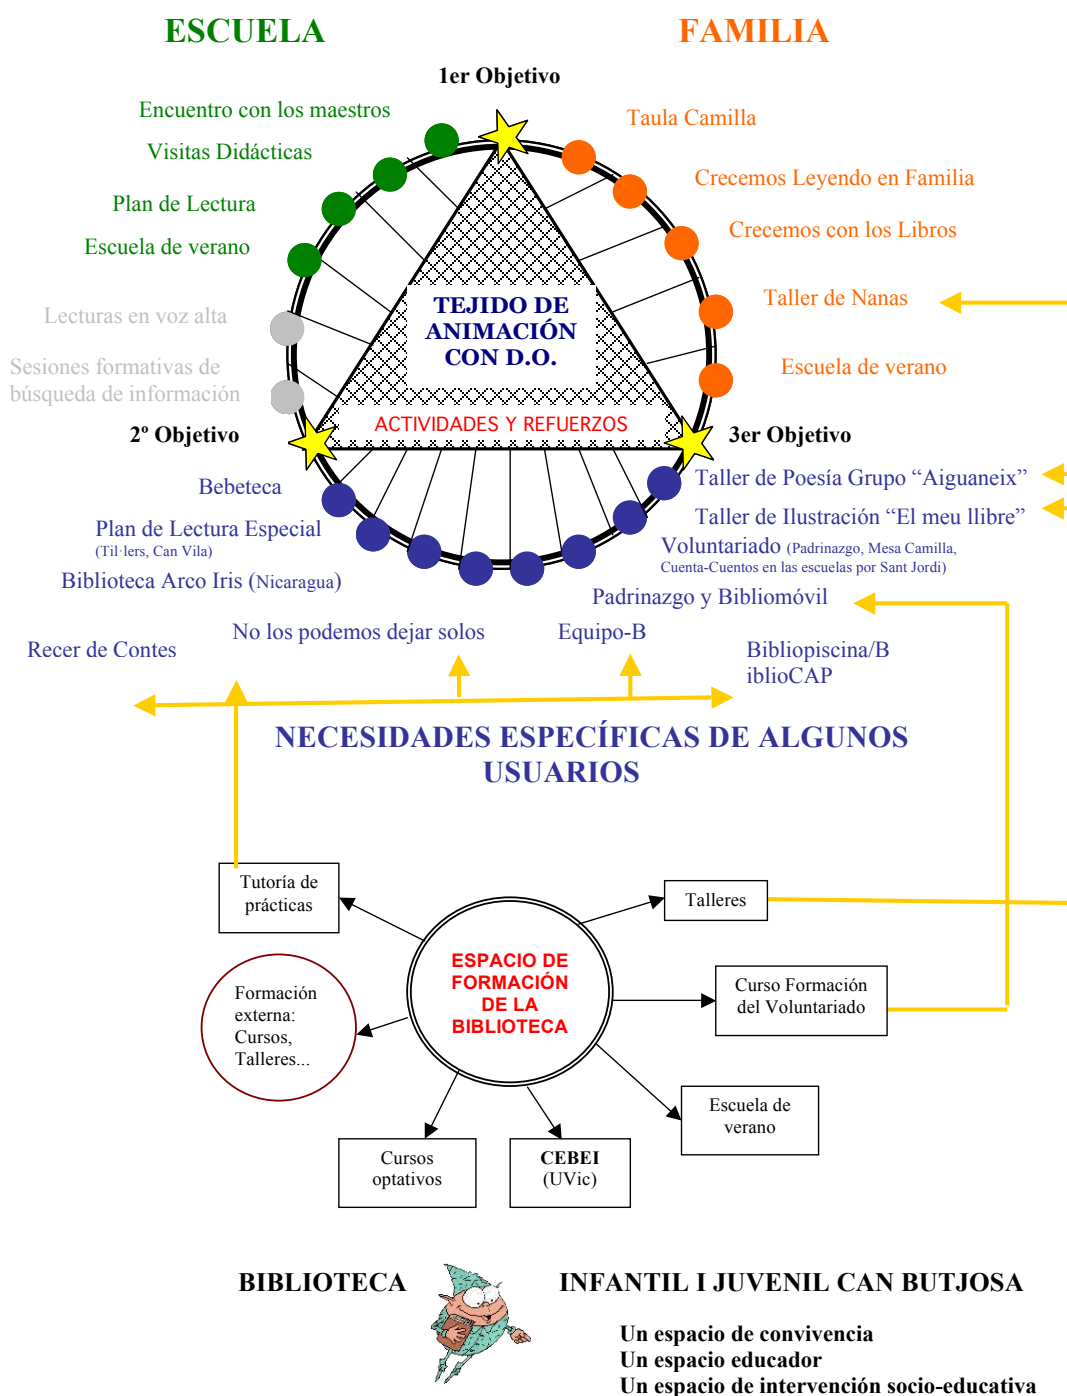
ESCUELA

FAMILIA

1er Objetivo

Encuentro con los maestros

Visitas Didácticas

Plan de Lectura

Escuela de verano

Lecturas en voz alta

Sesiones formativas de búsqueda de información

Taula Camilla

Crecemos Leyendo en Familia

Crecemos con los Libros

Taller de Nanas

Escuela de verano

TEJIDO DE ANIMACIÓN CON D.O.

ACTIVIDADES Y REFUERZOS

2º Objetivo

3er Objetivo

Bebeteca

Plan de Lectura Especial (Til·lers, Can Vila)

Biblioteca Arco Iris (Nicaragua)

Taller de Poesía Grupo "Aiguaneix"

Taller de Ilustración "El meu llibre"

Voluntariado (Padrinazgo, Mesa Camilla, Cuenta-Cuentos en las escuelas por Sant Jordi)

Padrinazgo y Bibliomóvil

Recer de Contes

No los podemos dejar solos

Equipo-B

Bibliopiscina/BiblioCAP

NECESIDADES ESPECÍFICAS DE ALGUNOS USUARIOS

Tutoría de prácticas

Talleres

ESPACIO DE FORMACIÓN DE LA BIBLIOTECA

Formación externa: Cursos, Talleres...

Curso Formación del Voluntariado

Escuela de verano

Cursos optativos

CEBEI (UVic)

BIBLIOTECA

INFANTIL I JUVENIL CAN BUTJOSA

Un espacio de convivencia
Un espacio educador
Un espacio de intervención socio-educativa